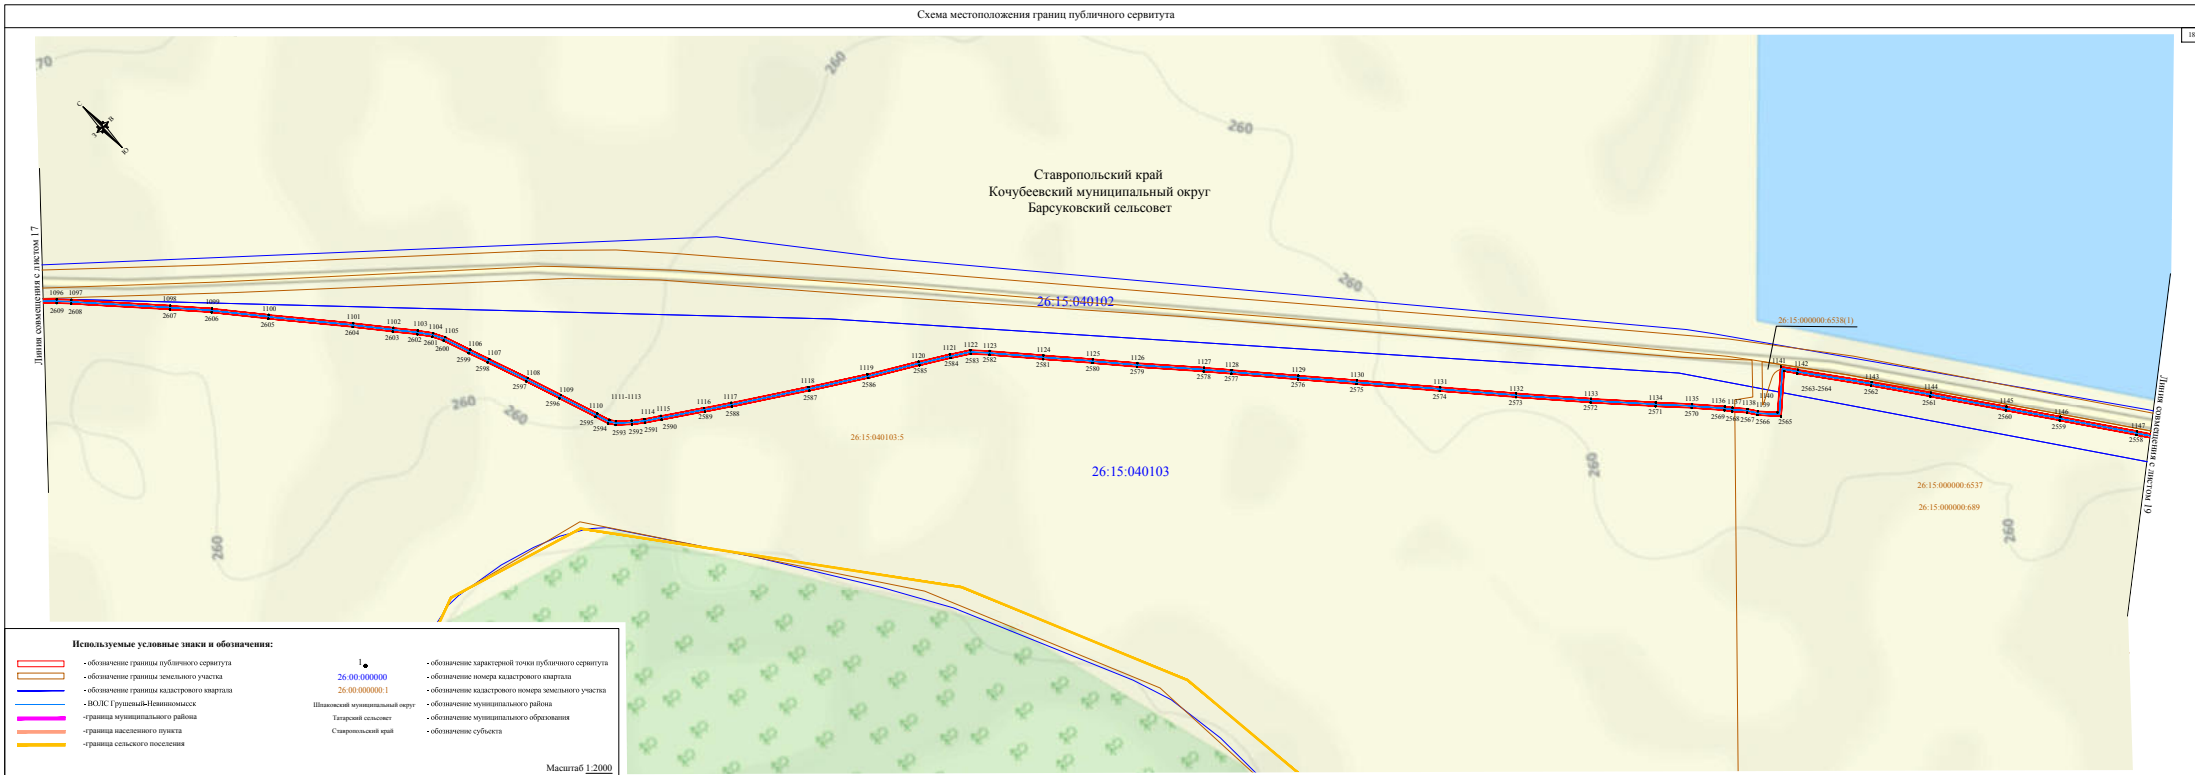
Схема местоположения границ публичного сервитута

18

С
З
В
Ю

Ставропольский край
Кочубеевский муниципальный округ
Барсуковский сельсовет

Линия совмещения с листом 17

Линия совмещения с листом 19

270
260
260
260
260
260
260
260
260

26:15:040102
26:15:040103
26:15:040103:5
26:15:000000:6538(1)
26:15:000000:6537
26:15:000000:689

1096 1097 1098 1099 1100 1101 1102 1103 1104 1105 1106 1107 1108 1109 1110 1111-1113 1114 1115 1116 1117 1118 1119 1120 1121 1122 1123 1124 1125 1126 1127 1128 1129 1130 1131 1132 1133 1134 1135 1136 1137 1138 1139 1140 1141 1142 1143 1144 1145 1146 1147

2609 2608 2607 2606 2605 2604 2603 2602 2601 2600 2599 2598 2597 2596 2595 2594 2593 2592 2591 2590 2589 2588 2587 2586 2585 2584 2583 2582 2581 2580 2579 2578 2577 2576 2575 2574 2573 2572 2571 2570 2569 2568 2567 2566 2565 2563-2564 2562 2561 2560 2559 2558

Используемые условные знаки и обозначения:

- обозначение границы публичного сервитута
- обозначение границы земельного участка
- обозначение границы кадастрового квартала
- ВОЛС Грушевый-Невинномысск
-граница муниципального района
-граница населенного пункта
-граница сельского поселения

1 - обозначение характерной точки публичного сервитута
26:00:000000 - обозначение номера кадастрового квартала
26:00:000000:1 - обозначение кадастрового номера земельного участка
Шпаковский муниципальный округ - обозначение муниципального района
Татарский сельсовет - обозначение муниципального образования
Ставропольский край - обозначение субъекта

Масштаб 1:2000